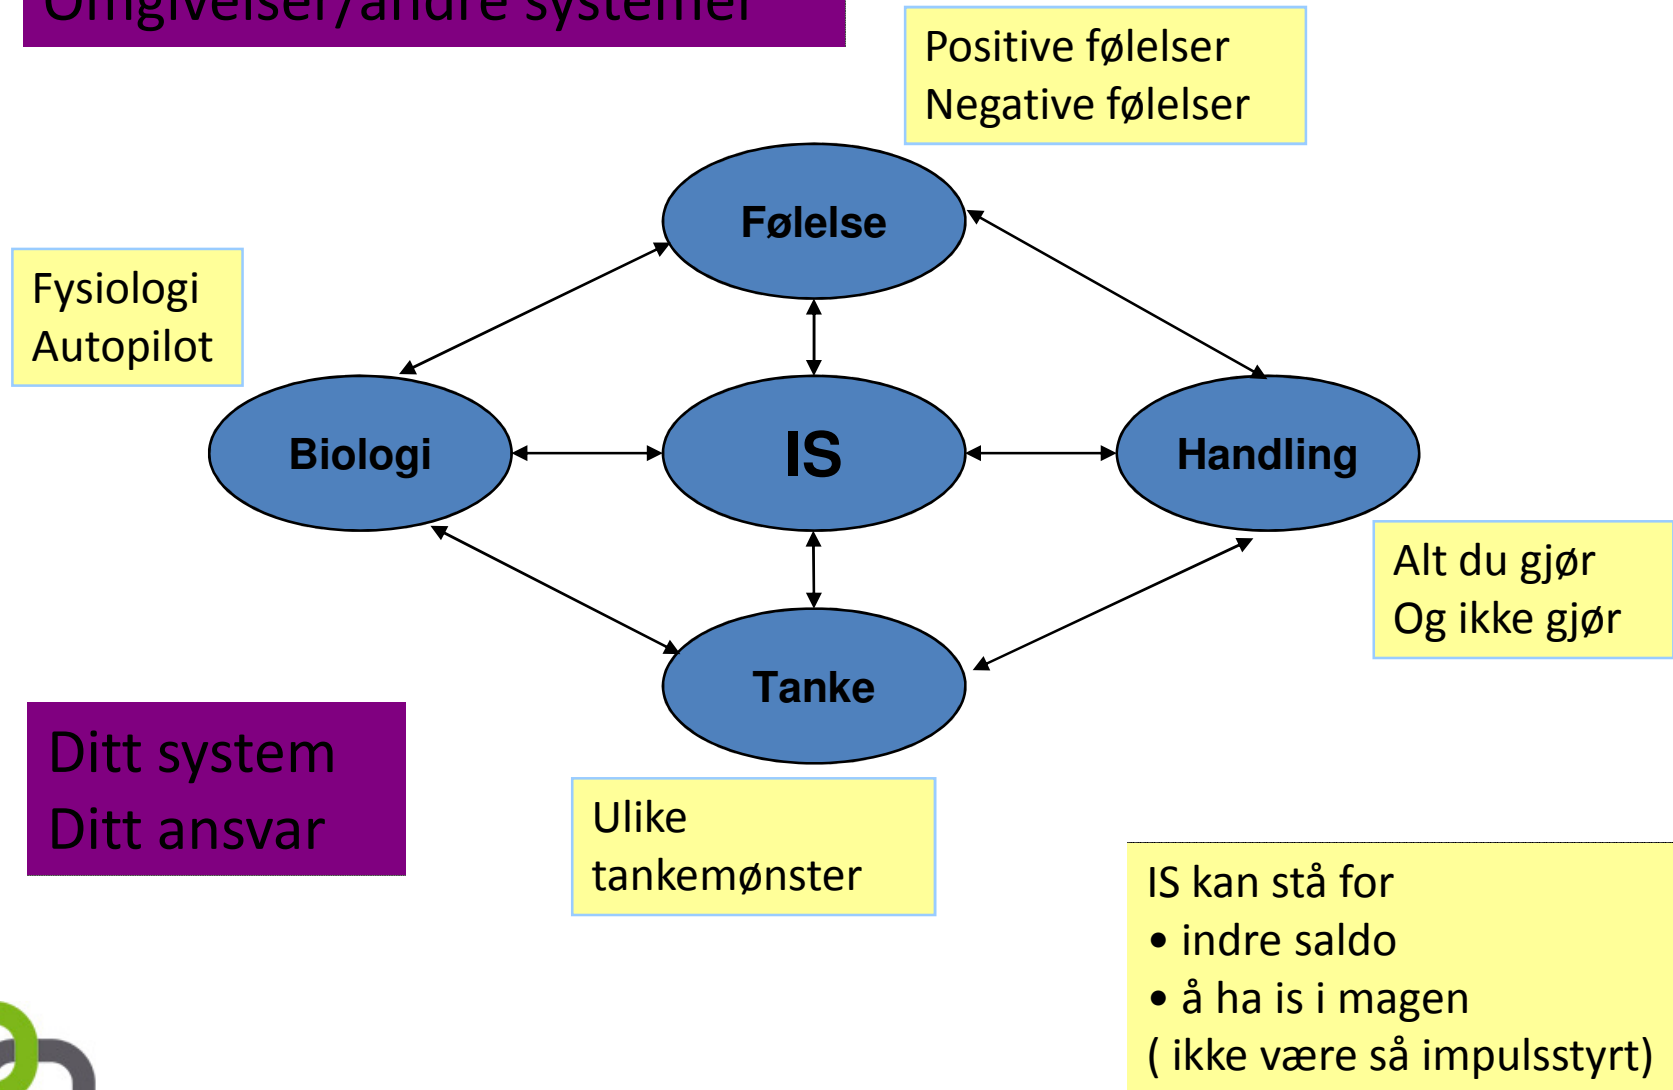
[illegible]

Positive følelser
Negative følelser

Følelse

Fysiologi
Autopilot

Biologi

IS

Handling

Alt du gjør
Og ikke gjør

Tanke

Ditt system
Ditt ansvar

Ulike
tankemønster

IS kan stå for
• indre saldo
• å ha is i magen
( ikke være så impulsstyrt)